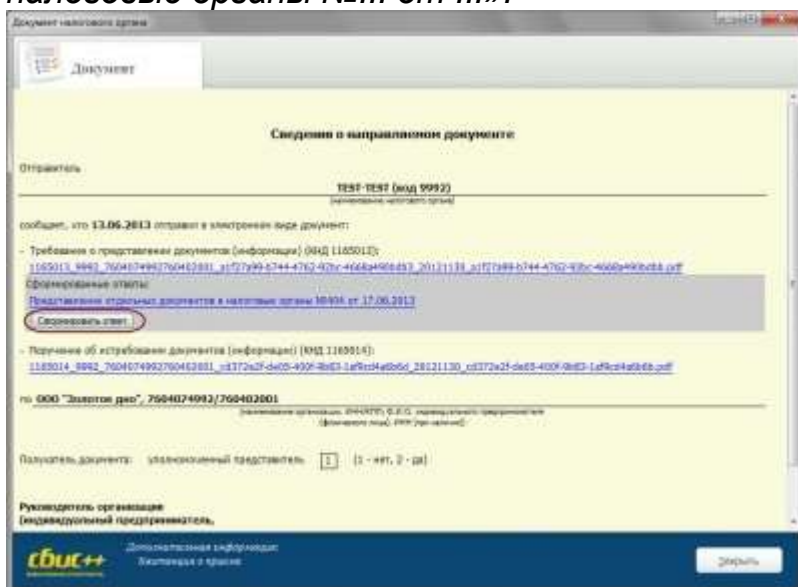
налоговые органы КНД ... »

Документ налогового органа

Документ

Сведения о направленном документе

Отправитель

TEST-TEST (код 9992)

(наименование налогового органа)

сообщает, что 13.06.2013 отправил в электронном виде документ:

- Требование о представлении документов (информации) (КНД 1165013):

1165013_9992_7604074992760402001_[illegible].pdf

Сформированные ответы:

Представление отдельных документов в налоговые органы №496 от 17.06.2013

Сформировать ответ

- Поручение об истребовании документов (информации) (КНД 1165014):

1165014_9992_7604074992760402001_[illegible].pdf

по ООО "Золотое дно", 7604074992/760402001

(наименование организации, ИНН/КПП; Ф.И.О. индивидуального предпринимателя (физического лица), ИНН (при наличии))

Получатель документа: уполномоченный представитель [1] (1 - нет, 2 - да)

Руководитель организации
(индивидуальный предприниматель,

СБИС++ Дополнительная информация: Квитанция о приеме

Закрыть